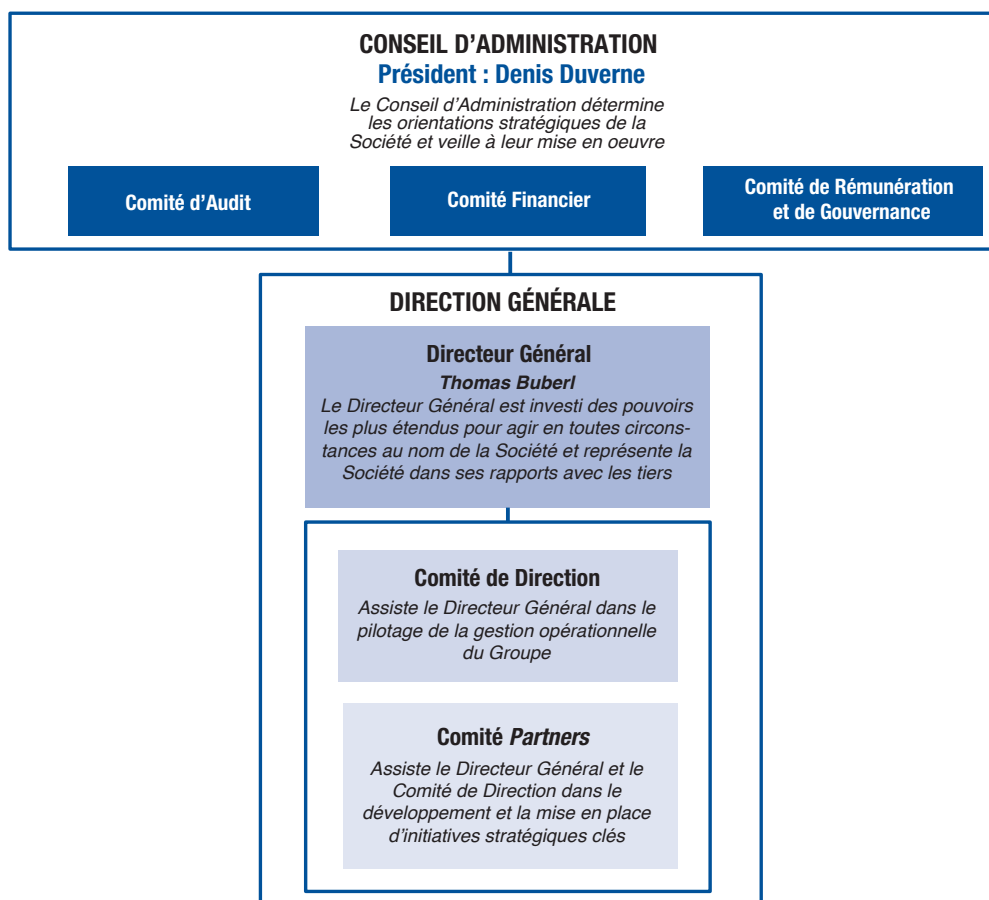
CONSEIL D'ADMINISTRATION
Président : Denis Duverne

Le Conseil d'Administration détermine les orientations stratégiques de la Société et veille à leur mise en oeuvre

Comité d'Audit

Comité Financier

Comité de Rémunération et de Gouvernance

DIRECTION GÉNÉRALE

Directeur Général
Thomas Buberl
Le Directeur Général est investi des pouvoirs les plus étendus pour agir en toutes circonstances au nom de la Société et représente la Société dans ses rapports avec les tiers

Comité de Direction
Assiste le Directeur Général dans le pilotage de la gestion opérationnelle du Groupe

Comité Partners
Assiste le Directeur Général et le Comité de Direction dans le développement et la mise en place d'initiatives stratégiques clés